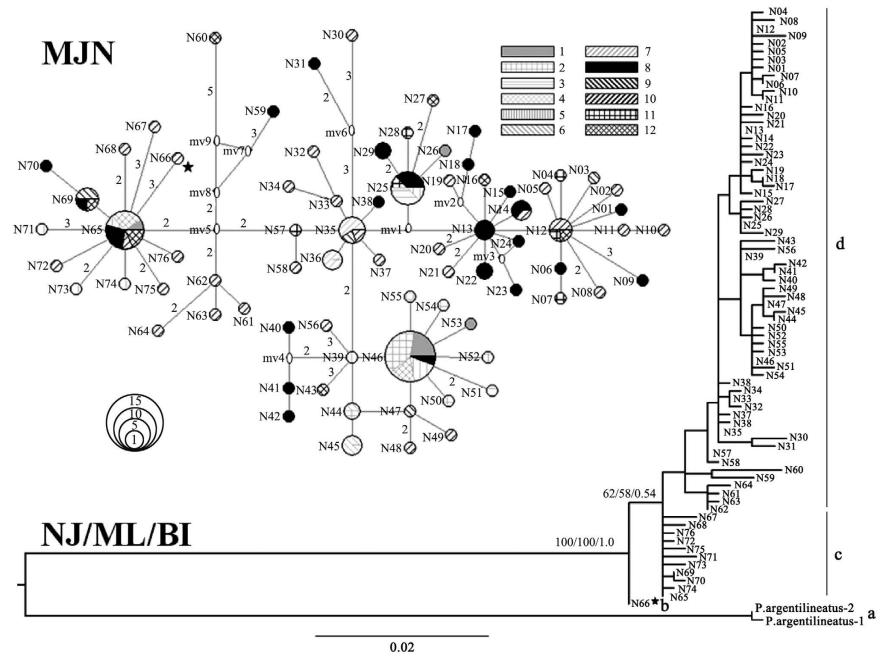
MJN

1
2
3
4
5
6
7
8
9
10
11
12

N60
5
N30
3
N31
2
mv6
N59
3
N27
N28
2
N26
N17
N29
N18
N19
N25
N16
N15
N05
N04
N03
N02
N01
mv2
N14
N13
N12
N11
N10
mv1
N24
mv3
N20
N21
N22
N23
N06
N07
N08
N09
2
3
N67
N68
N66
N70
N69
N65
mv5
mv8
mv7
mv9
N57
N58
N35
N36
N37
N32
N33
N34
N38
N71
N72
N73
N74
N75
N76
N62
N63
N61
N64
N40
N41
N42
N43
mv4
N39
N46
N56
N55
N54
N53
N52
N51
N50
N44
N45
N47
N48
N49

15
10
5
1

NJ/ML/BI
100/100/1.0
62/58/0.54
0.02

N04
N08
N12
N09
N02
N05
N03
N01
N07
N06
N10
N11
N16
N20
N21
N13
N14
N22
N23
N24
N19
N18
N17
N15
N27
N28
N26
N25
N29
N43
N56
N39
N42
N41
N40
N49
N48
N47
N45
N44
N50
N52
N55
N53
N46
N51
N54
N38
N34
N33
N32
N37
N38
N35
N30
N31
N57
N58
N60
N59
N64
N61
N63
N62
N67
N68
N76
N72
N75
N71
N73
N69
N70
N74
N65
N66
b
P.argentilineatus-2
P.argentilineatus-1
a
b
c
d